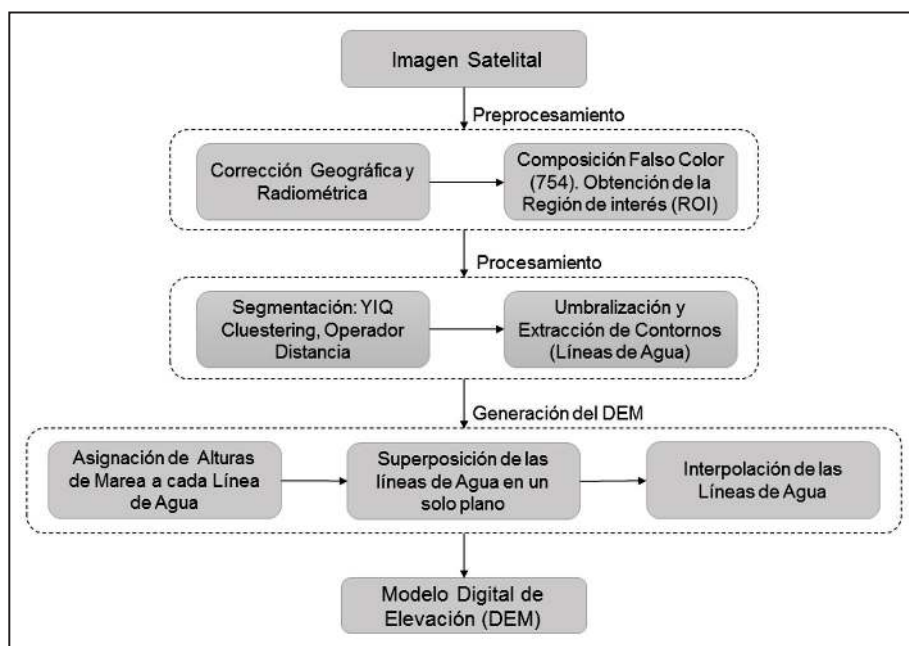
Imagen Satelital

Preprocesamiento

Corrección Geográfica y Radiométrica

Composición Falso Color (754). Obtención de la Región de interés (ROI)

Procesamiento

Segmentación: YIQ Cluestering, Operador Distancia

Umbralización y Extracción de Contornos (Líneas de Agua)

Generación del DEM

Asignación de Alturas de Marea a cada Línea de Agua

Superposición de las líneas de Agua en un solo plano

Interpolación de las Líneas de Agua

Modelo Digital de Elevación (DEM)